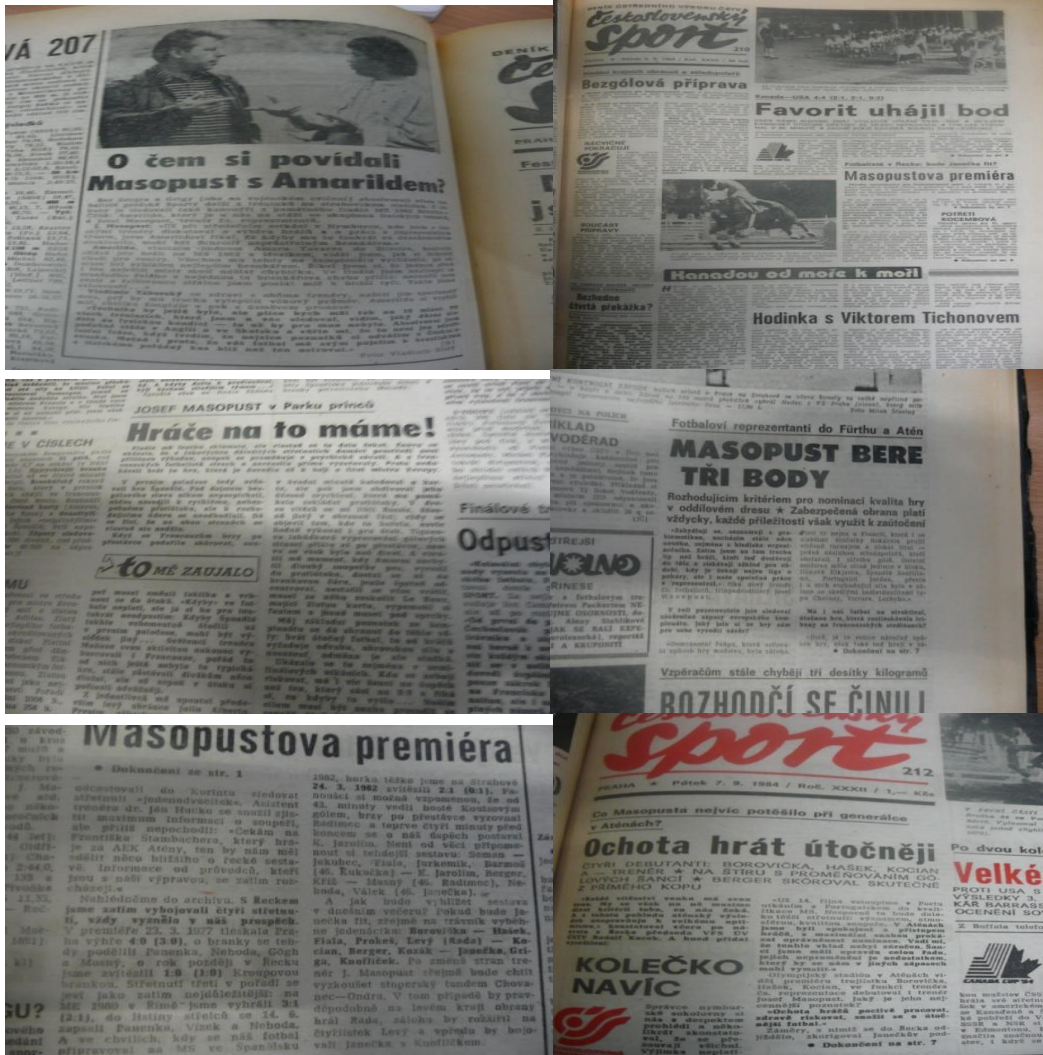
VÁ 207

O čem si povídali Masopust s Amarildem?

Foto Vladimír Kořínek

DENÍK
čes
PRA
Fes

DENÍK ČESKOSLOVENSKÉ OBCE
československý sport
210

Bezgólová příprava

Favorit uhájil bod

Kanada – USA 4:4 (2:1, 2:1, 0:2)

Masopustova premiéra

Rozhodne čtvrtá překážka?

Hanadou od moře k moři

Hodinka s Viktorem Tichonovem

POTŘETÍ KOCEMBOVÁ

JOSEF MASOPUST v Parku princů

Hráče na to máme!

V ČÍSLECH

to MĚ ZAUJALO

Finálové

Odpus

Fotbaloví reprezentanti do Fürthu a Atén

MASOPUST BERE TŘI BODY

Rozhodujícím kritériem pro nominaci kvalita hry v oddílovém dresu ★ Zabezpečená obrana platí vždycky, každé příležitosti však využít k zakončení

VOLNO

Vzpěračům stále chybějí tři desítky kilogramů

ROZHODČÍ SE ČINILI

Masopustova premiéra

★ Dokončení ze str. 1

československý sport
212

PRAHA ★ Pátek 7. 9. 1984 / Roč. XXXII / 1,— Kčs

Co Masopusta nejvíc potěšilo při generálce v Aténách?

Ochota hrát útočněji

ČTYŘI DEBUTANTI: BOROVIČKA, HAŠEK, KOCIAN A... TRENÉR A NA ŠTÍRU S PROMĚŇOVÁNÍM ŠANCÍ ★ BERGER SKÓROVAL SKUTEČNĚ Z PŘÍMÉHO KOPU

KOLEČKO NAVÍC

„Ochota hrát poctivě pracovat, zároveň riskovat, snažit se o útočné pojetí hry."

★ Dokončení na str. 7

Po dvou kol

Velké

PROTI USA S
VÝSLEDKY 3.
KAR BARRAS
OCENĚNÍ SO

CANADA CUP '84